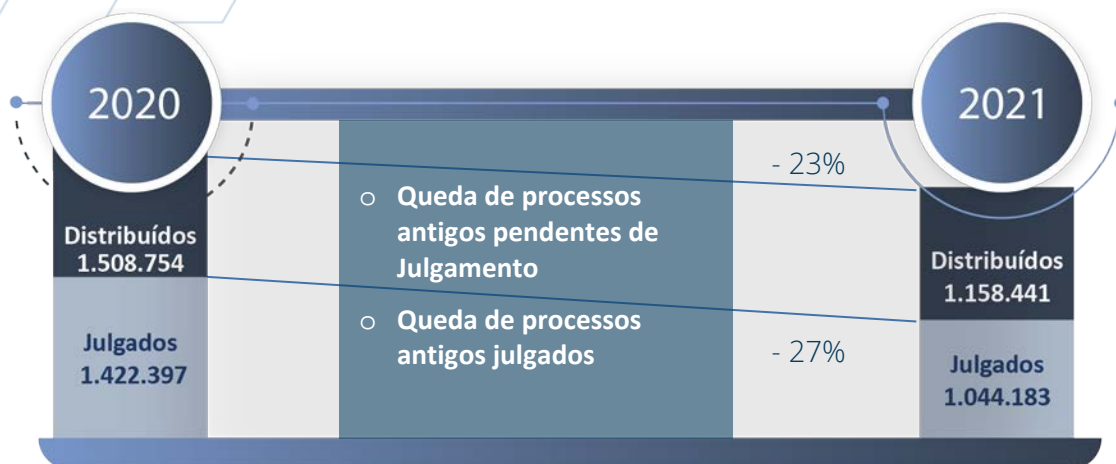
2020

2021

- 23%

Distribuídos
1.508.754

Julgados
1.422.397

o Queda de processos antigos pendentes de Julgamento

o Queda de processos antigos julgados

- 27%

Distribuídos
1.158.441

Julgados
1.044.183